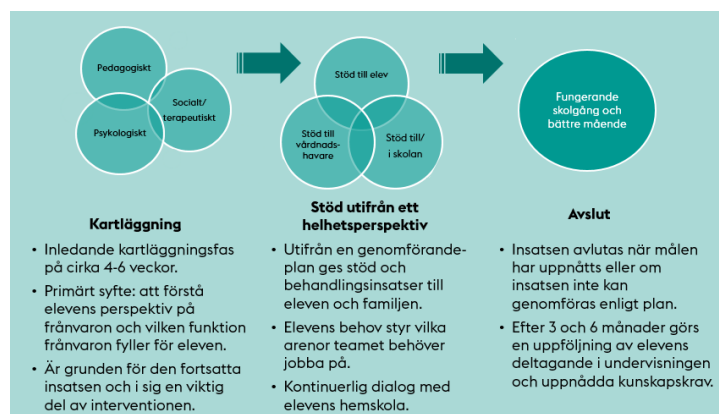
Pedagogiskt

Socialt/ terapeutiskt

Psykologiskt

Stöd till elev

Stöd till vårdnads-havare

Stöd till/ i skolan

Fungerande skolgång och bättre mående

Kartläggning

- Inledande kartläggningsfas på cirka 4-6 veckor.
- Primärt syfte: att förstå elevens perspektiv på frånvaron och vilken funktion frånvaron fyller för eleven.
- Är grunden för den fortsatta insatsen och i sig en viktig del av interventionen.

Stöd utifrån ett helhetsperspektiv

- Utifrån en genomförandeplan ges stöd och behandlingsinsatser till eleven och familjen.
- Elevens behov styr vilka arenor teamet behöver jobba på.
- Kontinuerlig dialog med elevens hemskola.

Avslut

- Insatsen avlutas när målen har uppnåtts eller om insatsen inte kan genomföras enligt plan.
- Efter 3 och 6 månader görs en uppföljning av elevens deltagande i undervisningen och uppnådda kunskapskrav.